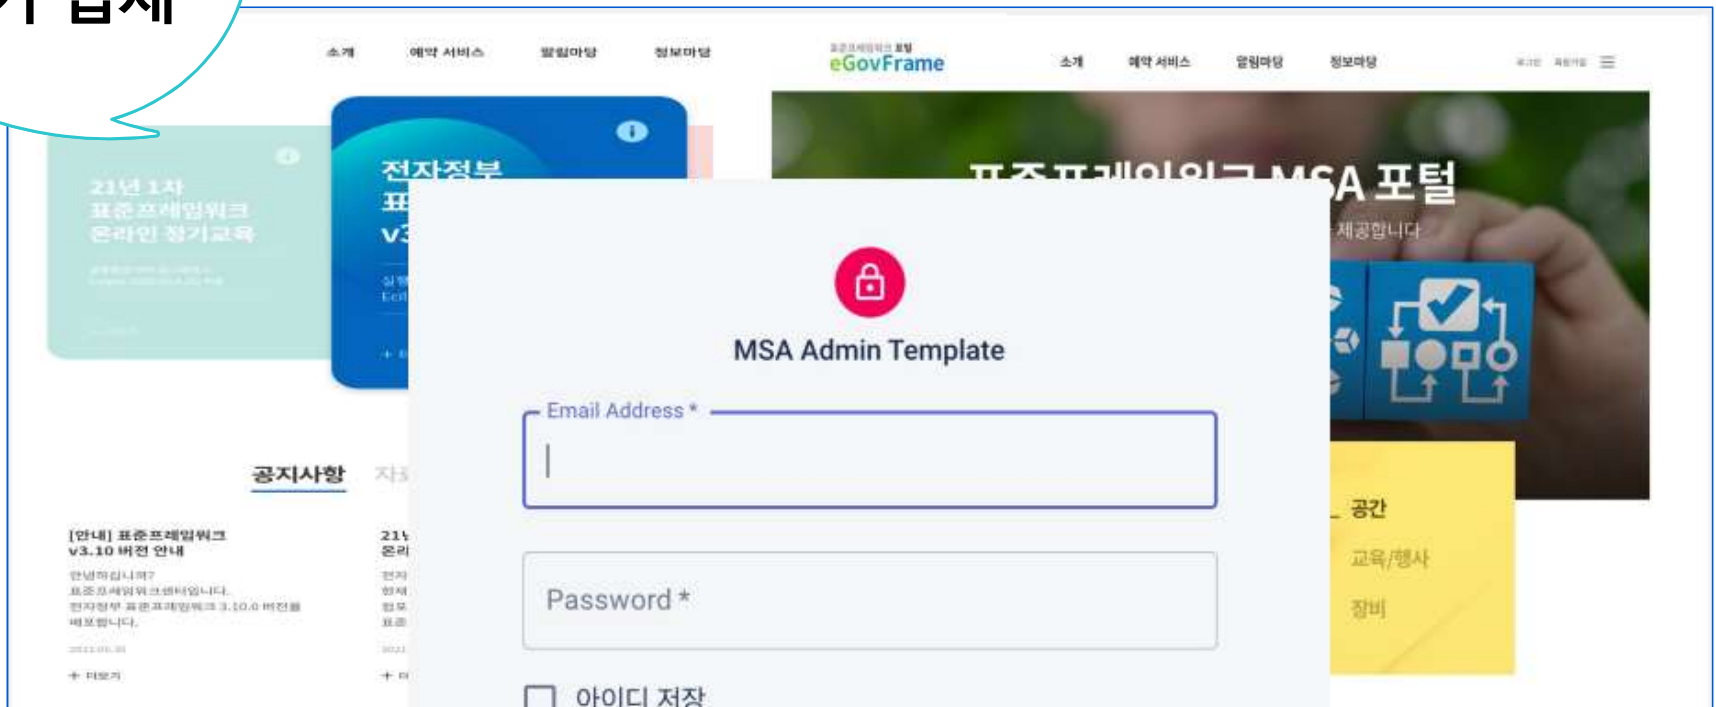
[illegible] 쉽게

소개 예약 서비스 알림마당 정보마당

21년 1차
표준프레임워크
온라인 정기교육

전자정부
표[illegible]
v3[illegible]

공지사항 자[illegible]

[안내] 표준프레임워크
v3.10 버전 안내

안녕하십니까?
표준프레임워크센터입니다.
전자정부 표준프레임워크 3.10.0 버전을
배포합니다.

+ 더보기

21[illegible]
온라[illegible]

표준프레임워크 포털
eGovFrame

소개 예약 서비스 알림마당 정보마당

표준프레임워크 MSA 포털
제공합니다

공간
교육/행사
장비

MSA Admin Template

Email Address *

Password *

아이디 저장